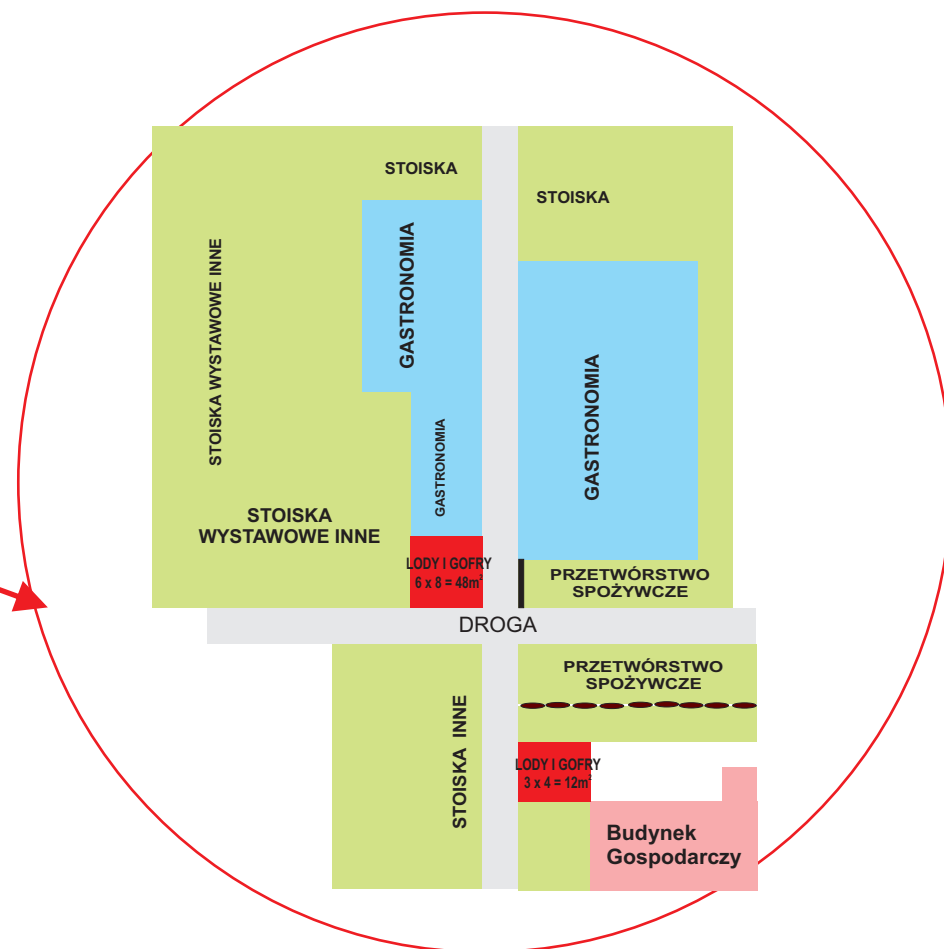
STOISKA

STOISKA

STOISKA WYSTAWOWE INNE

GASTRONOMIA

GASTRONOMIA

GASTRONOMIA

STOISKA WYSTAWOWE INNE

LODY I GOFRY $6 \times 8 = 48m^2$

PRZETWÓRSTWO SPOŻYWCZE

DROGA

PRZETWÓRSTWO SPOŻYWCZE

STOISKA INNE

LODY I GOFRY $3 \times 4 = 12m^2$

Budynek Gospodarczy